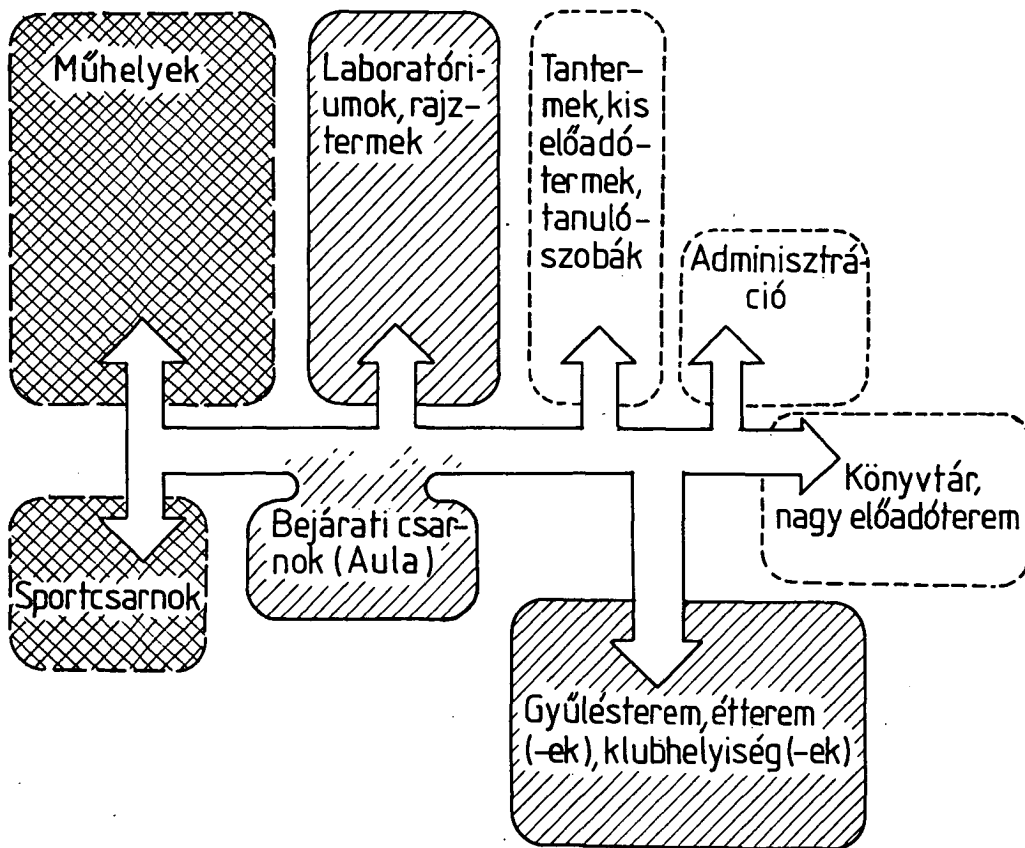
Műhelyek

Laboratóriumok, rajztermek

Tantermek, kis előadótermek, tanulószobák

Adminisztráció

Könyvtár, nagy előadóterem

Bejárati csarnok (Aula)

Sportcsarnok

Gyűlésterem, étterem (-ek), klubhelyiség (-ek)